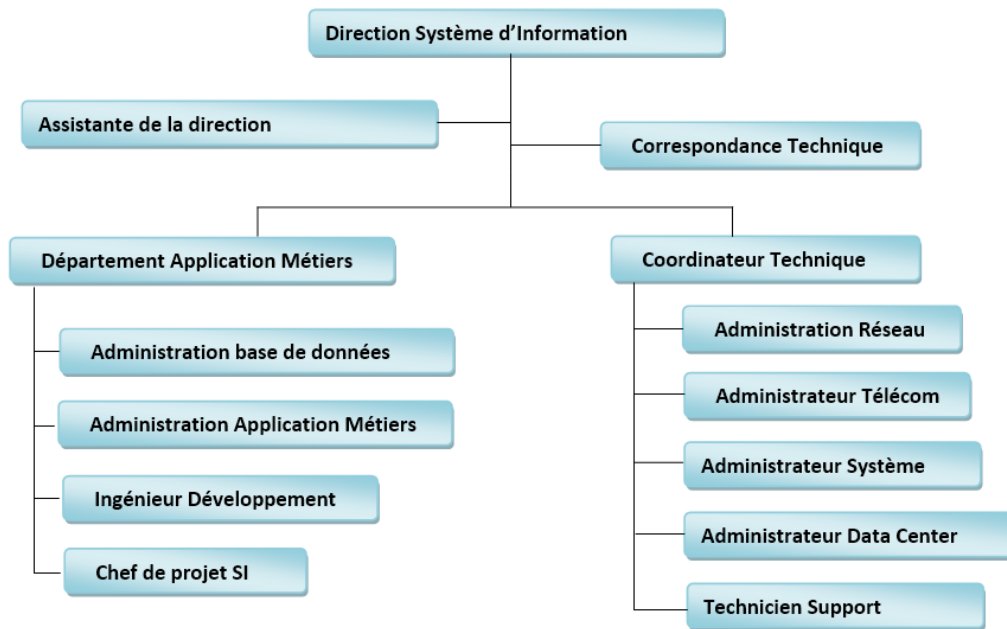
Direction Système d'Information

Assistante de la direction

Correspondance Technique

Département Application Métiers

Administration base de données

Administration Application Métiers

Ingénieur Développement

Chef de projet SI

Coordinateur Technique

Administration Réseau

Administrateur Télécom

Administrateur Système

Administrateur Data Center

Technicien Support